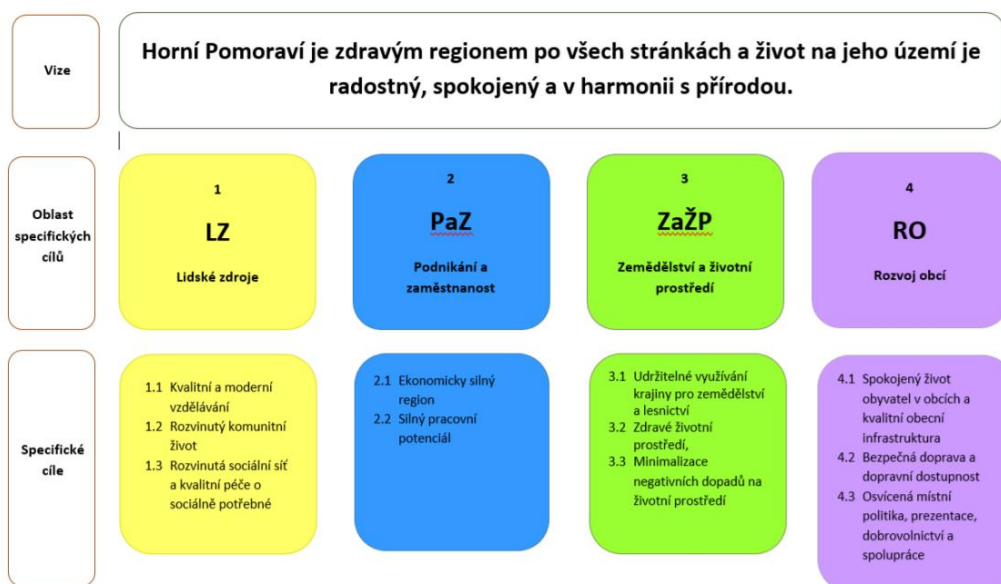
Vize

Horní Pomoraví je zdravým regionem po všech stránkách a život na jeho území je radostný, spokojený a v harmonii s přírodou.

Oblast specifických cílů

1
LZ
Lidské zdroje

2
PaZ
Podnikání a zaměstnanost

3
ZaŽP
Zemědělství a životní prostředí

4
RO
Rozvoj obcí

Specifické cíle

1.1 Kvalitní a moderní vzdělávání
1.2 Rozvinutý komunitní život
1.3 Rozvinutá sociální síť a kvalitní péče o sociálně potřebné

2.1 Ekonomicky silný region
2.2 Silný pracovní potenciál

3.1 Udržitelné využívání krajiny pro zemědělství a lesnictví
3.2 Zdravé životní prostředí,
3.3 Minimalizace negativních dopadů na životní prostředí

4.1 Spokojený život obyvatel v obcích a kvalitní obecní infrastruktura
4.2 Bezpečná doprava a dopravní dostupnost
4.3 Osvícená místní politika, prezentace, dobrovolnictví a spolupráce